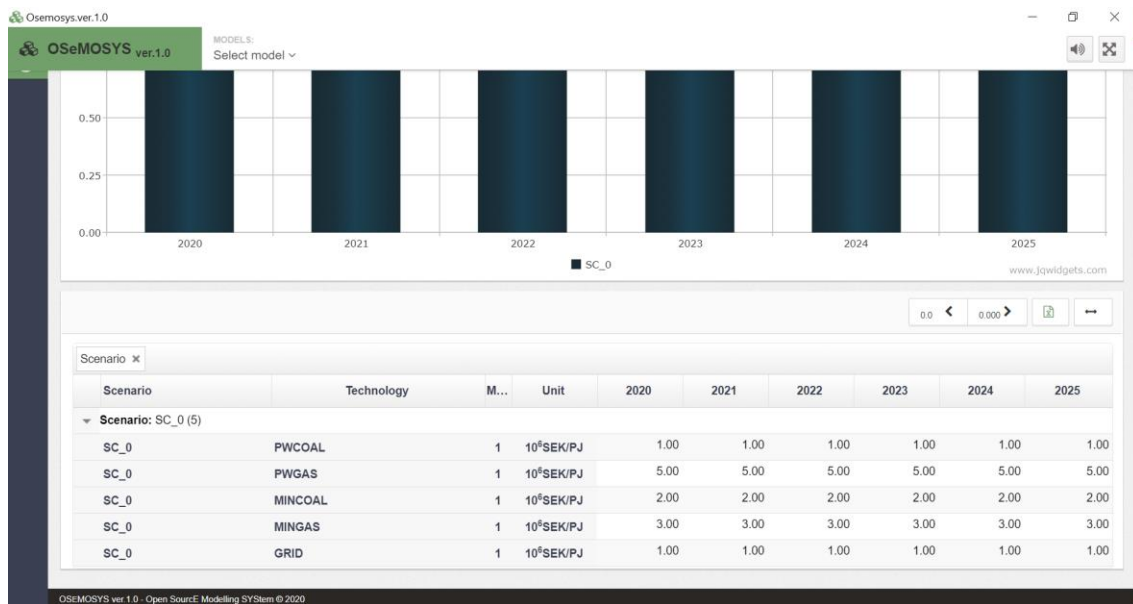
Osemosys.ver.1.0

OSeMOSYS ver.1.0

MODELS:
Select model

0.50
0.25
0.00

2020
2021
2022
2023
2024
2025

SC_0

www.jqwidgets.com

0.0
0.000

Scenario ×

| Scenario | Technology | M... | Unit | 2020 | 2021 | 2022 | 2023 | 2024 | 2025 |
|---|---|---|---|---|---|---|---|---|---|
| Scenario: SC_0 (5) | | | | | | | | | |
| SC_0 | PWCOAL | 1 | $10^6$SEK/PJ | 1.00 | 1.00 | 1.00 | 1.00 | 1.00 | 1.00 |
| SC_0 | PWGAS | 1 | $10^6$SEK/PJ | 5.00 | 5.00 | 5.00 | 5.00 | 5.00 | 5.00 |
| SC_0 | MINCOAL | 1 | $10^6$SEK/PJ | 2.00 | 2.00 | 2.00 | 2.00 | 2.00 | 2.00 |
| SC_0 | MINGAS | 1 | $10^6$SEK/PJ | 3.00 | 3.00 | 3.00 | 3.00 | 3.00 | 3.00 |
| SC_0 | GRID | 1 | $10^6$SEK/PJ | 1.00 | 1.00 | 1.00 | 1.00 | 1.00 | 1.00 |

OSEMOSYS ver.1.0 - Open SourcE Modelling SYStem © 2020